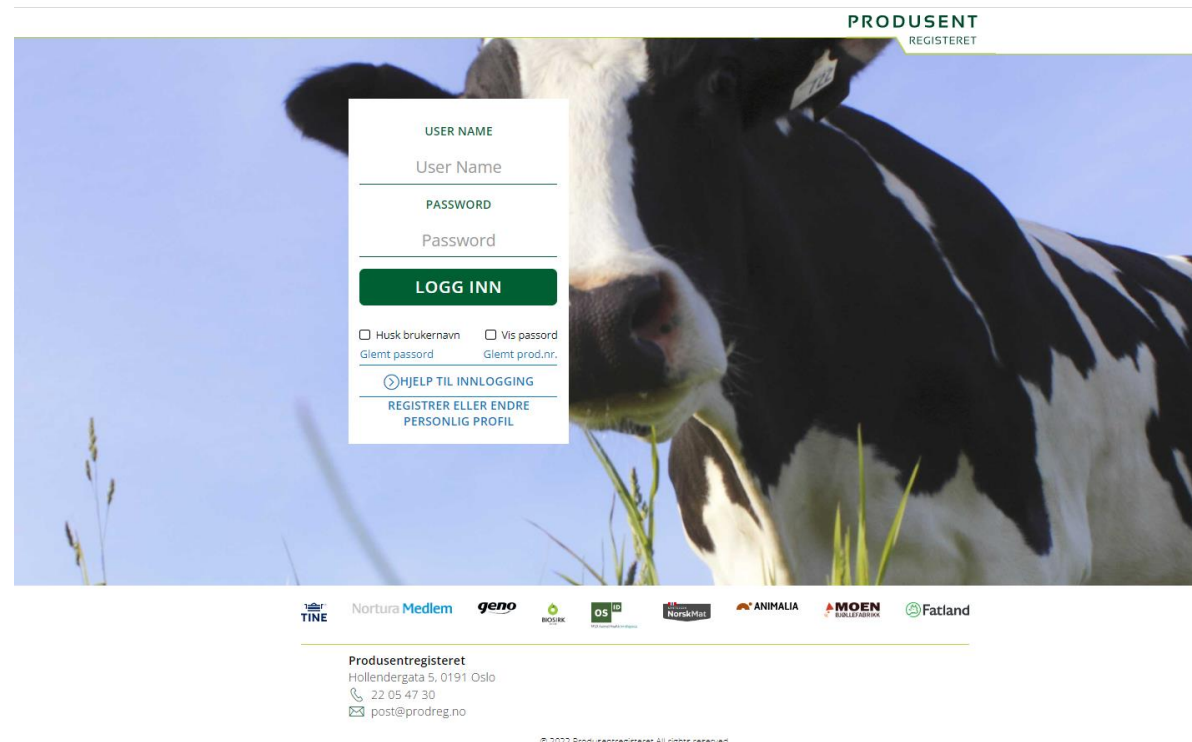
PRODUSENT
REGISTERET

USER NAME
User Name
PASSWORD
Password
LOGG INN

Husk brukernavn
Vis passord
Glemt passord
Glemt prod.nr.

HJELP TIL INNLOGGING
REGISTRER ELLER ENDRE PERSONLIG PROFIL

TINE
Nortura Medlem
geno
BIOSIRK
OS ID
NorskMat
ANIMALIA
MOEN BJØLLEFABRIKK
Fatland

Produsentregisteret
Hollendergata 5, 0191 Oslo
22 05 47 30
post@prodreg.no

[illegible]